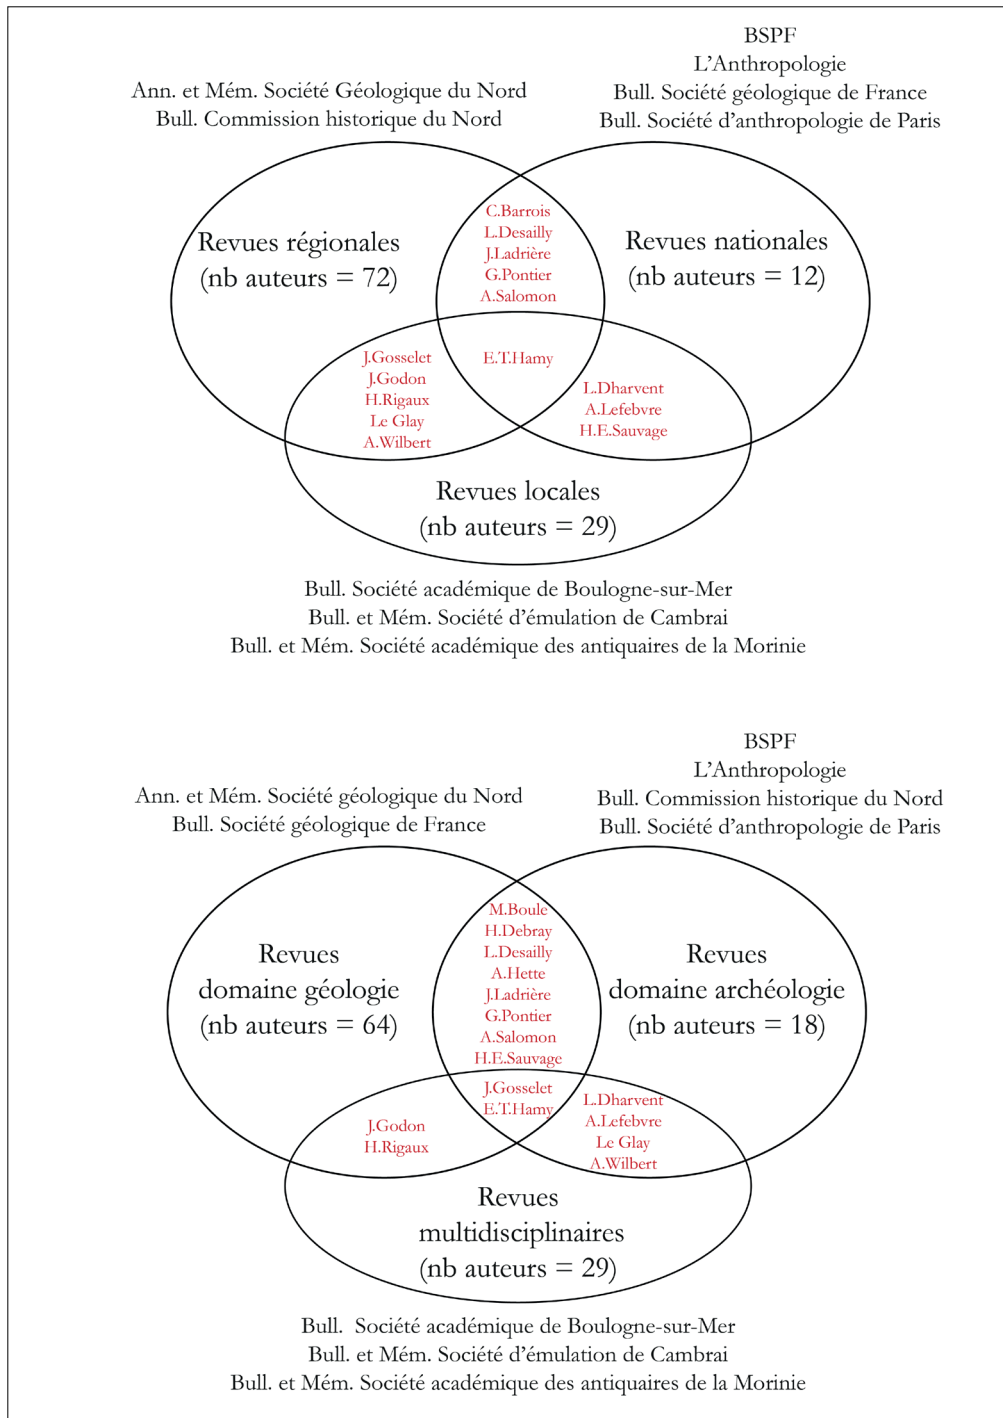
BSPF
L'Anthropologie
Bull. Société géologique de France
Bull. Société d'anthropologie de Paris

Ann. et Mém. Société Géologique du Nord
Bull. Commission historique du Nord

Revues régionales
(nb auteurs = 72)

C.Barrois
L.Desailly
J.Ladrière
G.Pontier
A.Salomon

Revues nationales
(nb auteurs = 12)

J.Gosselet
J.Godon
H.Rigaux
Le Glay
A.Wilbert

E.T.Hamy

L.Dharvent
A.Lefebvre
H.E.Sauvage

Revues locales
(nb auteurs = 29)

Bull. Société académique de Boulogne-sur-Mer
Bull. et Mém. Société d'émulation de Cambrai
Bull. et Mém. Société académique des antiquaires de la Morinie

BSPF
L'Anthropologie
Bull. Commission historique du Nord
Bull. Société d'anthropologie de Paris

Ann. et Mém. Société géologique du Nord
Bull. Société géologique de France

Revues
domaine géologie
(nb auteurs = 64)

M.Boule
H.Debray
L.Desailly
A.Hette
J.Ladrière
G.Pontier
A.Salomon
H.E.Sauvage

Revues
domaine archéologie
(nb auteurs = 18)

J.Gosselet
E.T.Hamy

J.Godon
H.Rigaux

L.Dharvent
A.Lefebvre
Le Glay
A.Wilbert

Revues
multidisciplinaires
(nb auteurs = 29)

Bull. Société académique de Boulogne-sur-Mer
Bull. et Mém. Société d'émulation de Cambrai
Bull. et Mém. Société académique des antiquaires de la Morinie